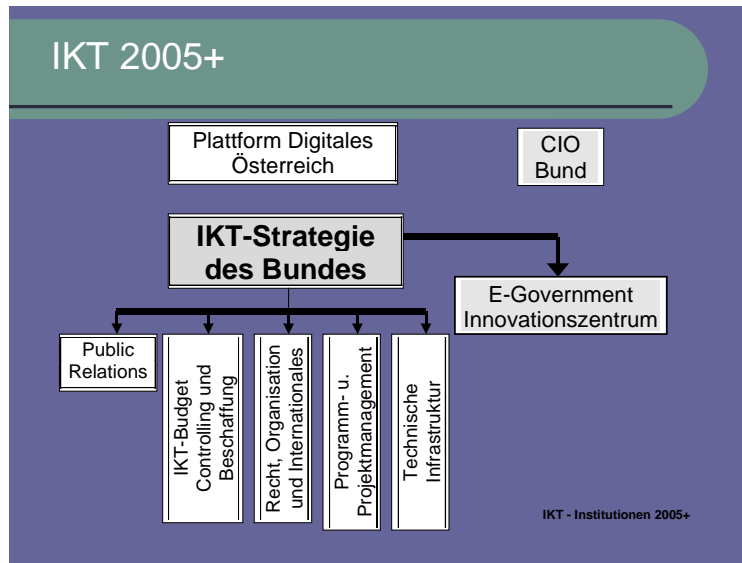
IKT 2005+

Plattform Digitales Österreich

CIO Bund

IKT-Strategie des Bundes

E-Government Innovationszentrum

Public Relations

IKT-Budget Controlling und Beschaffung

Recht, Organisation und Internationales

Programm- u. Projektmanagement

Technische Infrastruktur

IKT - Institutionen 2005+